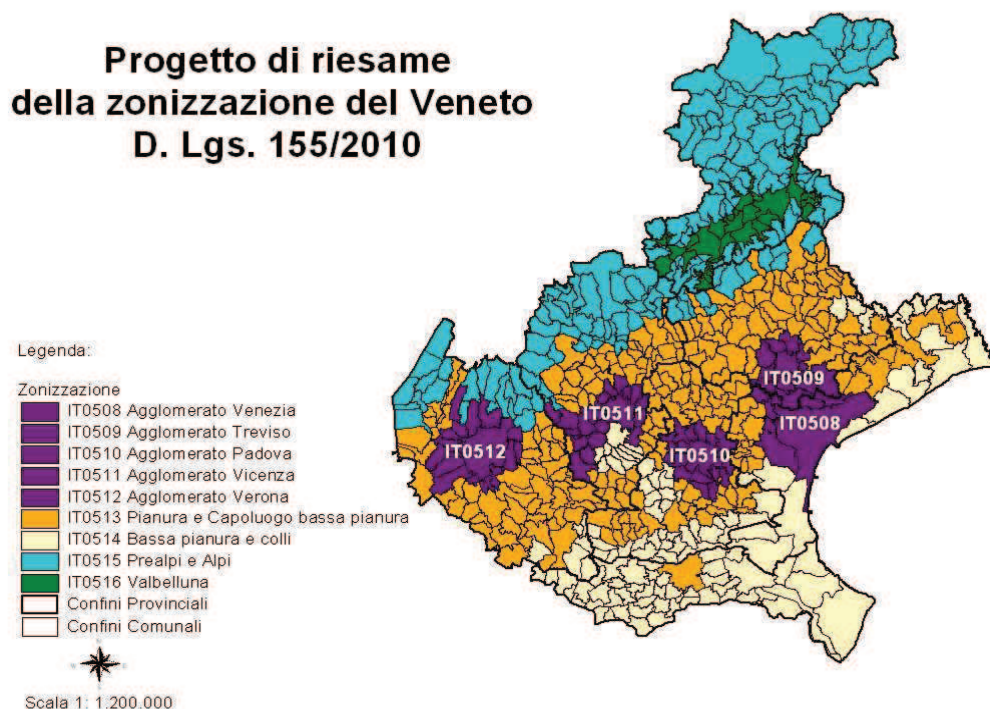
Progetto di riesame della zonizzazione del Veneto D. Lgs. 155/2010

IT0509
IT0511
IT0508
IT0512
IT0510

Legenda:

Zonizzazione
IT0508 Agglomerato Venezia
IT0509 Agglomerato Treviso
IT0510 Agglomerato Padova
IT0511 Agglomerato Vicenza
IT0512 Agglomerato Verona
IT0513 Pianura e Capoluogo bassa pianura
IT0514 Bassa pianura e colli
IT0515 Prealpi e Alpi
IT0516 Valbelluna
Confini Provinciali
Confini Comunali

Scala 1: 1.200.000